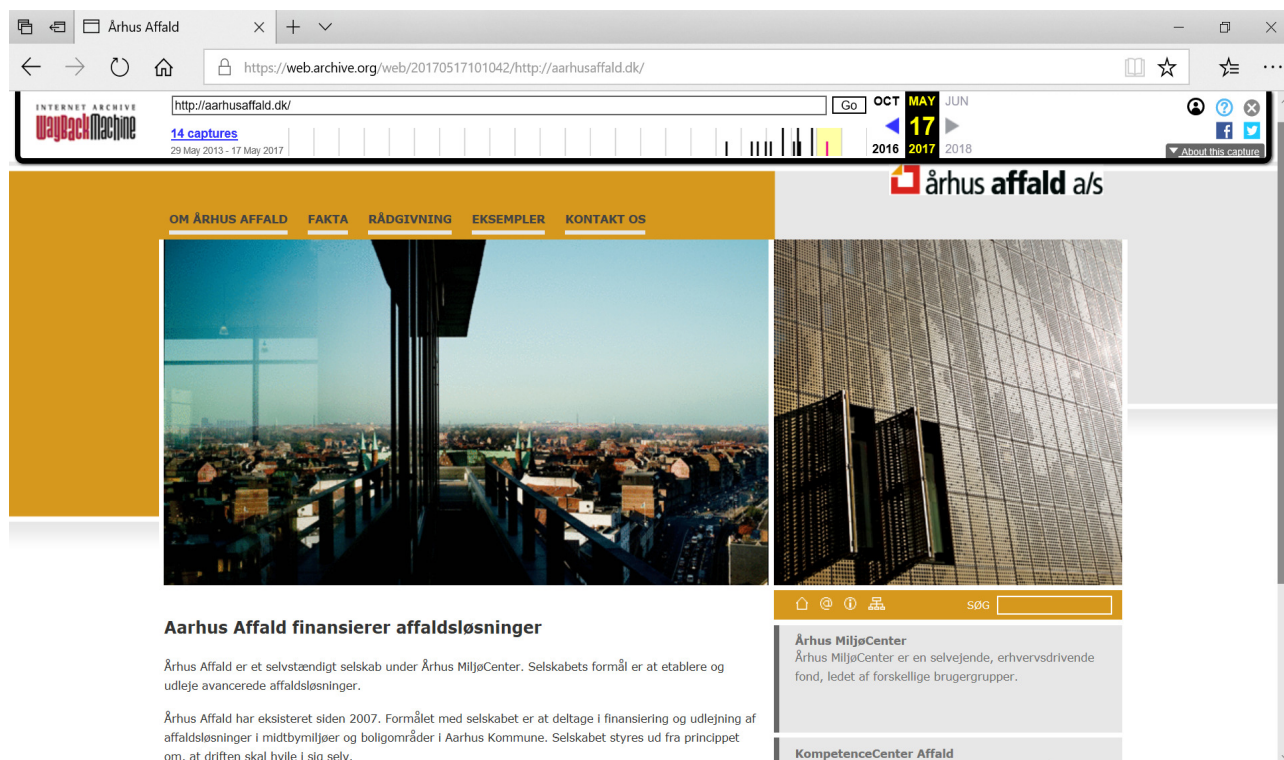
Århus Affald

https://web.archive.org/web/20170517101042/http://aarhusaffald.dk/

INTERNET ARCHIVE
WaybackMachine

http://aarhusaffald.dk/ Go

14 captures
29 May 2013 - 17 May 2017

OCT MAY JUN
17
2016 2017 2018

About this capture

århus affald a/s

OM ÅRHUS AFFALD FAKTA RÅDGIVNING EKSEMPLER KONTAKT OS

SØG

Aarhus Affald finansierer affaldsløsninger

Århus Affald er et selvstændigt selskab under Århus MiljøCenter. Selskabets formål er at etablere og udleje avancerede affaldsløsninger.

Århus Affald har eksisteret siden 2007. Formålet med selskabet er at deltage i finansiering og udlejning af affaldsløsninger i midtbymiljøer og boligområder i Aarhus Kommune. Selskabet styres ud fra princippet om, at driften skal hvile i sig selv.

Århus MiljøCenter
Århus MiljøCenter er en selvejende, erhvervsdrivende fond, ledet af forskellige brugergrupper.

KompetenceCenter Affald